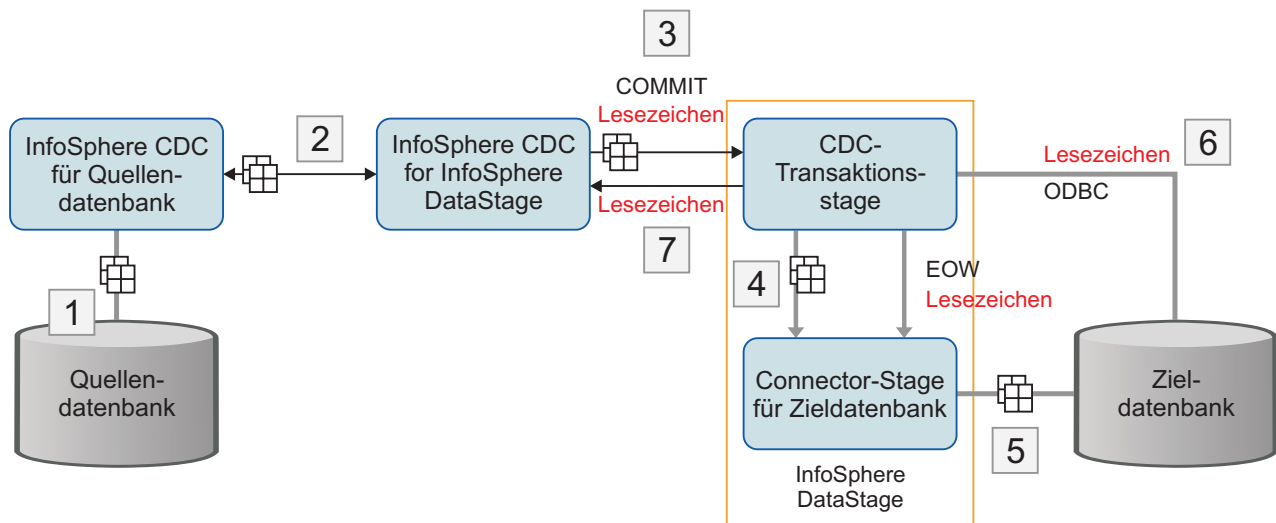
3

COMMIT

Lesezeichen

InfoSphere CDC für Quellendatenbank

2

InfoSphere CDC for InfoSphere DataStage

CDC-Transaktionsstage

Lesezeichen

6

ODBC

Lesezeichen

7

1

4

EOW

Lesezeichen

Quellendatenbank

Connector-Stage für Zieldatenbank

Zieldatenbank

5

InfoSphere DataStage